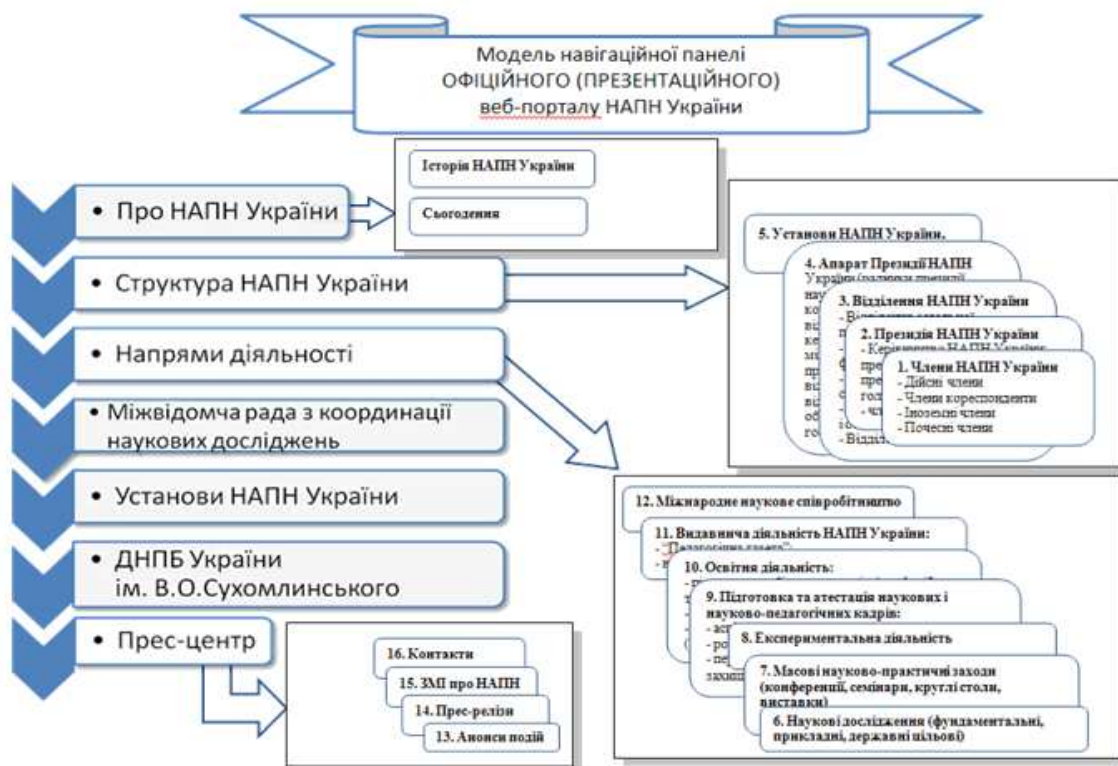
Модель навігаційної панелі ОФІЦІЙНОГО (ПРЕЗЕНТАЦІЙНОГО) веб-порталу НАПН України

• Про НАПН України

Історія НАПН України

Сьогодення

• Структура НАПН України

5. Установи НАПН України.

4. Апарат Президії НАПН України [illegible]

3. Відділення НАПН України
- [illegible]

2. Президія НАПН України
- Керівництво НАПН України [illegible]

1. Члени НАПН України
- Дійсні члени
- Члени кореспонденти
- Іноземні члени
- Почесні члени

- Відділ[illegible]

• Напрями діяльності

• Міжвідомча рада з координації наукових досліджень

• Установи НАПН України

• ДНПБ України ім. В.О.Сухомлинського

• Прес-центр

12. Міжнародне наукове співробітництво

11. Видавнича діяльність НАПН України:
- "Педагогічна газета";
- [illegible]

10. Освітня діяльність:
- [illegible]

9. Підготовка та атестація наукових і науково-педагогічних кадрів:
- ас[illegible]
- ро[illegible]
- пе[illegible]
захис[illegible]

8. Експериментальна діяльність

7. Масові науково-практичні заходи (конференції, семінари, круглі столи, виставки)

6. Наукові дослідження (фундаментальні, прикладні, державні цільові)

16. Контакти

15. ЗМІ про НАПН

14. Прес-релізи

13. Анонси подій